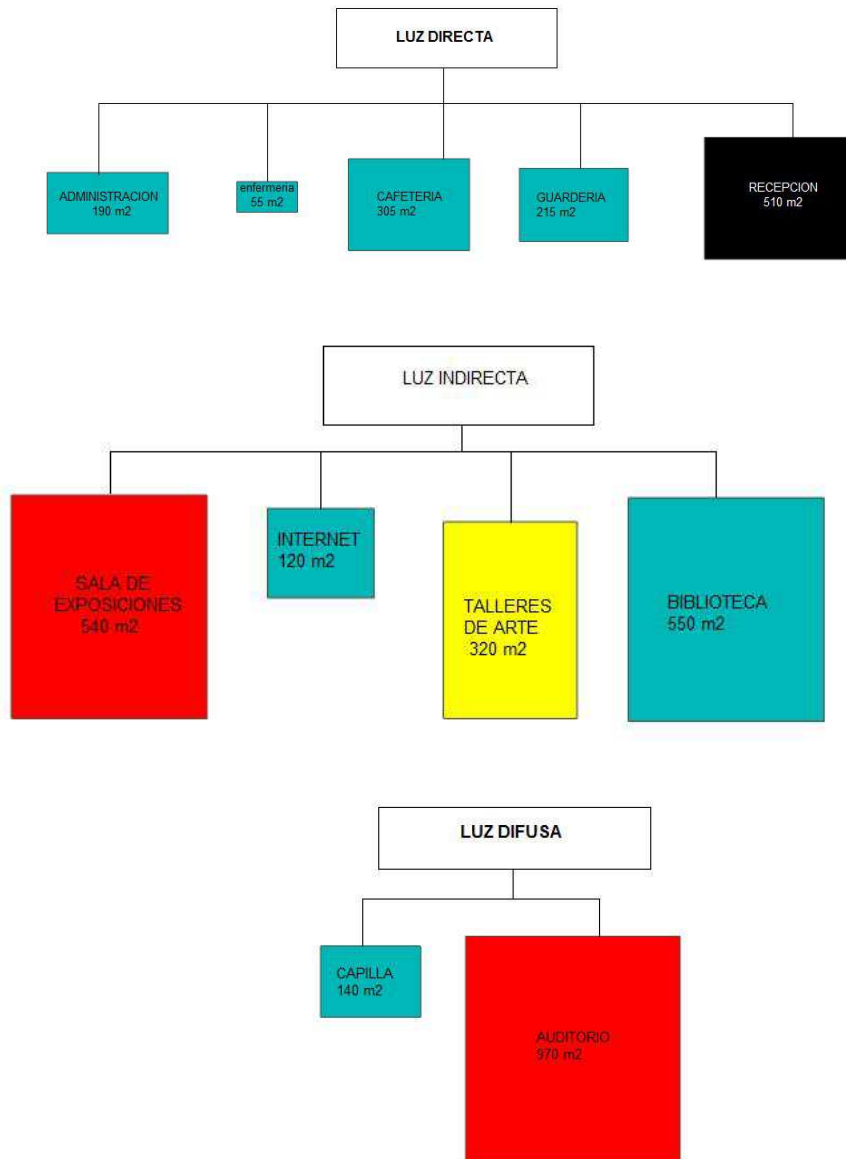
LUZ DIRECTA

ADMINISTRACION
190 m2

enfermeria
55 m2

CAFETERIA
305 m2

GUARDERIA
215 m2

RECEPCION
510 m2

LUZ INDIRECTA

SALA DE EXPOSICIONES
540 m2

INTERNET
120 m2

TALLERES DE ARTE
320 m2

BIBLIOTECA
550 m2

LUZ DIFUSA

CAPILLA
140 m2

AUDITORIO
970 m2